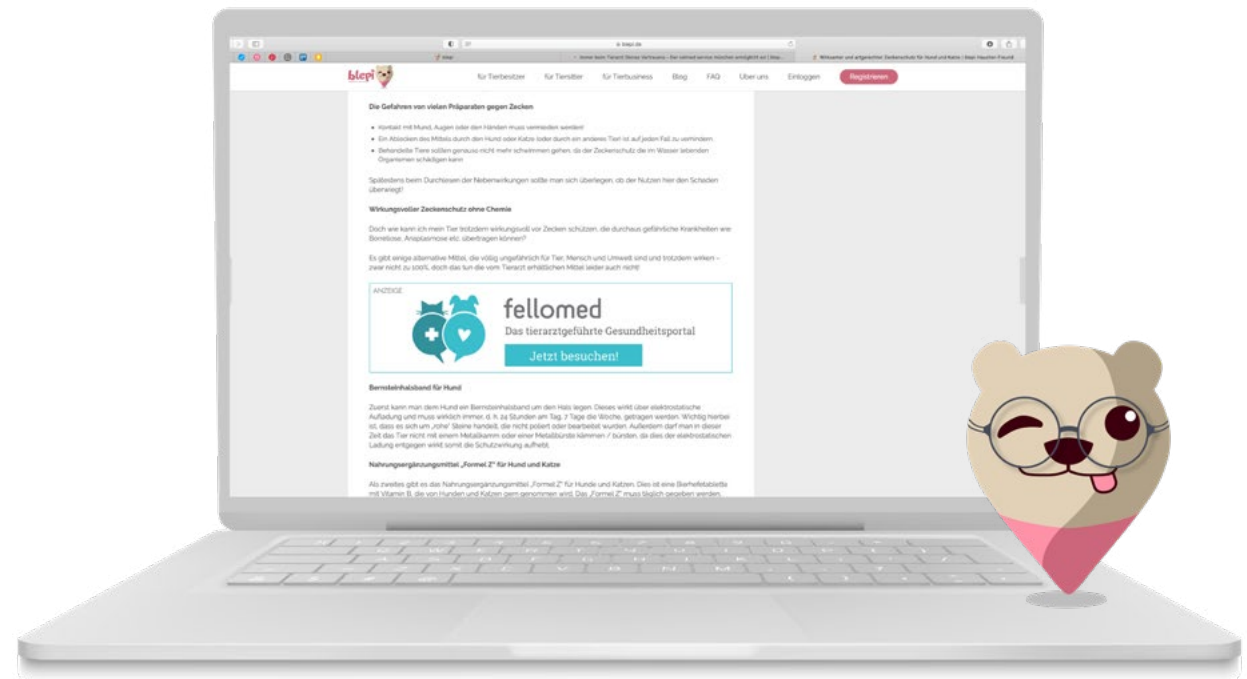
blepi

für Tierbesitzer  für Tiersitter  für Tierbusiness  Blog  FAQ  Über uns  Einloggen  Registrieren

Die Gefahren von vielen Präparaten gegen Zecken

- Kontakt mit Mund, Augen oder den Händen muss vermieden werden!
- Ein Ablecken des Mittels durch den Hund oder Katze (oder durch ein anderes Tier) ist auf jeden Fall zu vermeiden.
- Behandelte Tiere sollten genauso nicht mehr schwimmen gehen, da der Zeckenschutz die im Wasser lebenden Organismen schädigen kann.

Spätestens beim Durchlesen der Nebenwirkungen sollte man sich überlegen, ob der Nutzen hier den Schaden überwiegt!

Wirkungsvoller Zeckenschutz ohne Chemie

Doch wie kann ich mein Tier trotzdem wirkungsvoll vor Zecken schützen, die durchaus gefährliche Krankheiten wie Borreliose, Anaplasmose etc. übertragen können?

Es gibt einige alternative Mittel, die völlig ungefährlich für Tier, Mensch und Umwelt sind und trotzdem wirken – zwar nicht zu 100%, doch das tun die vom Tierarzt erhältlichen Mittel leider auch nicht!

ANZEIGE
fellomed
Das tierarztgeführte Gesundheitsportal
Jetzt besuchen!

Bernsteinhalsband für Hund

Zuerst kann man dem Hund ein Bernsteinhalsband um den Hals legen. Dieses wirkt über elektrostatische Aufladung und muss wirklich immer, d. h. 24 Stunden am Tag, 7 Tage die Woche, getragen werden. Wichtig hierbei ist, dass es sich um „rohe" Steine handelt, die nicht poliert oder bearbeitet wurden. Außerdem darf man in dieser Zeit das Tier nicht mit einem Metallkamm oder einer Metallbürste kämmen / bürsten, da dies der elektrostatischen Ladung entgegen wirkt somit die Schutzwirkung aufhebt.

Nahrungsergänzungsmittel „Formel Z" für Hund und Katze

Als zweites gibt es das Nahrungsergänzungsmittel „Formel Z" für Hunde und Katzen. Dies ist eine Bierhefetablette mit Vitamin B, die von Hunden und Katzen gern genommen wird. Das „Formel Z" muss täglich gegeben werden.